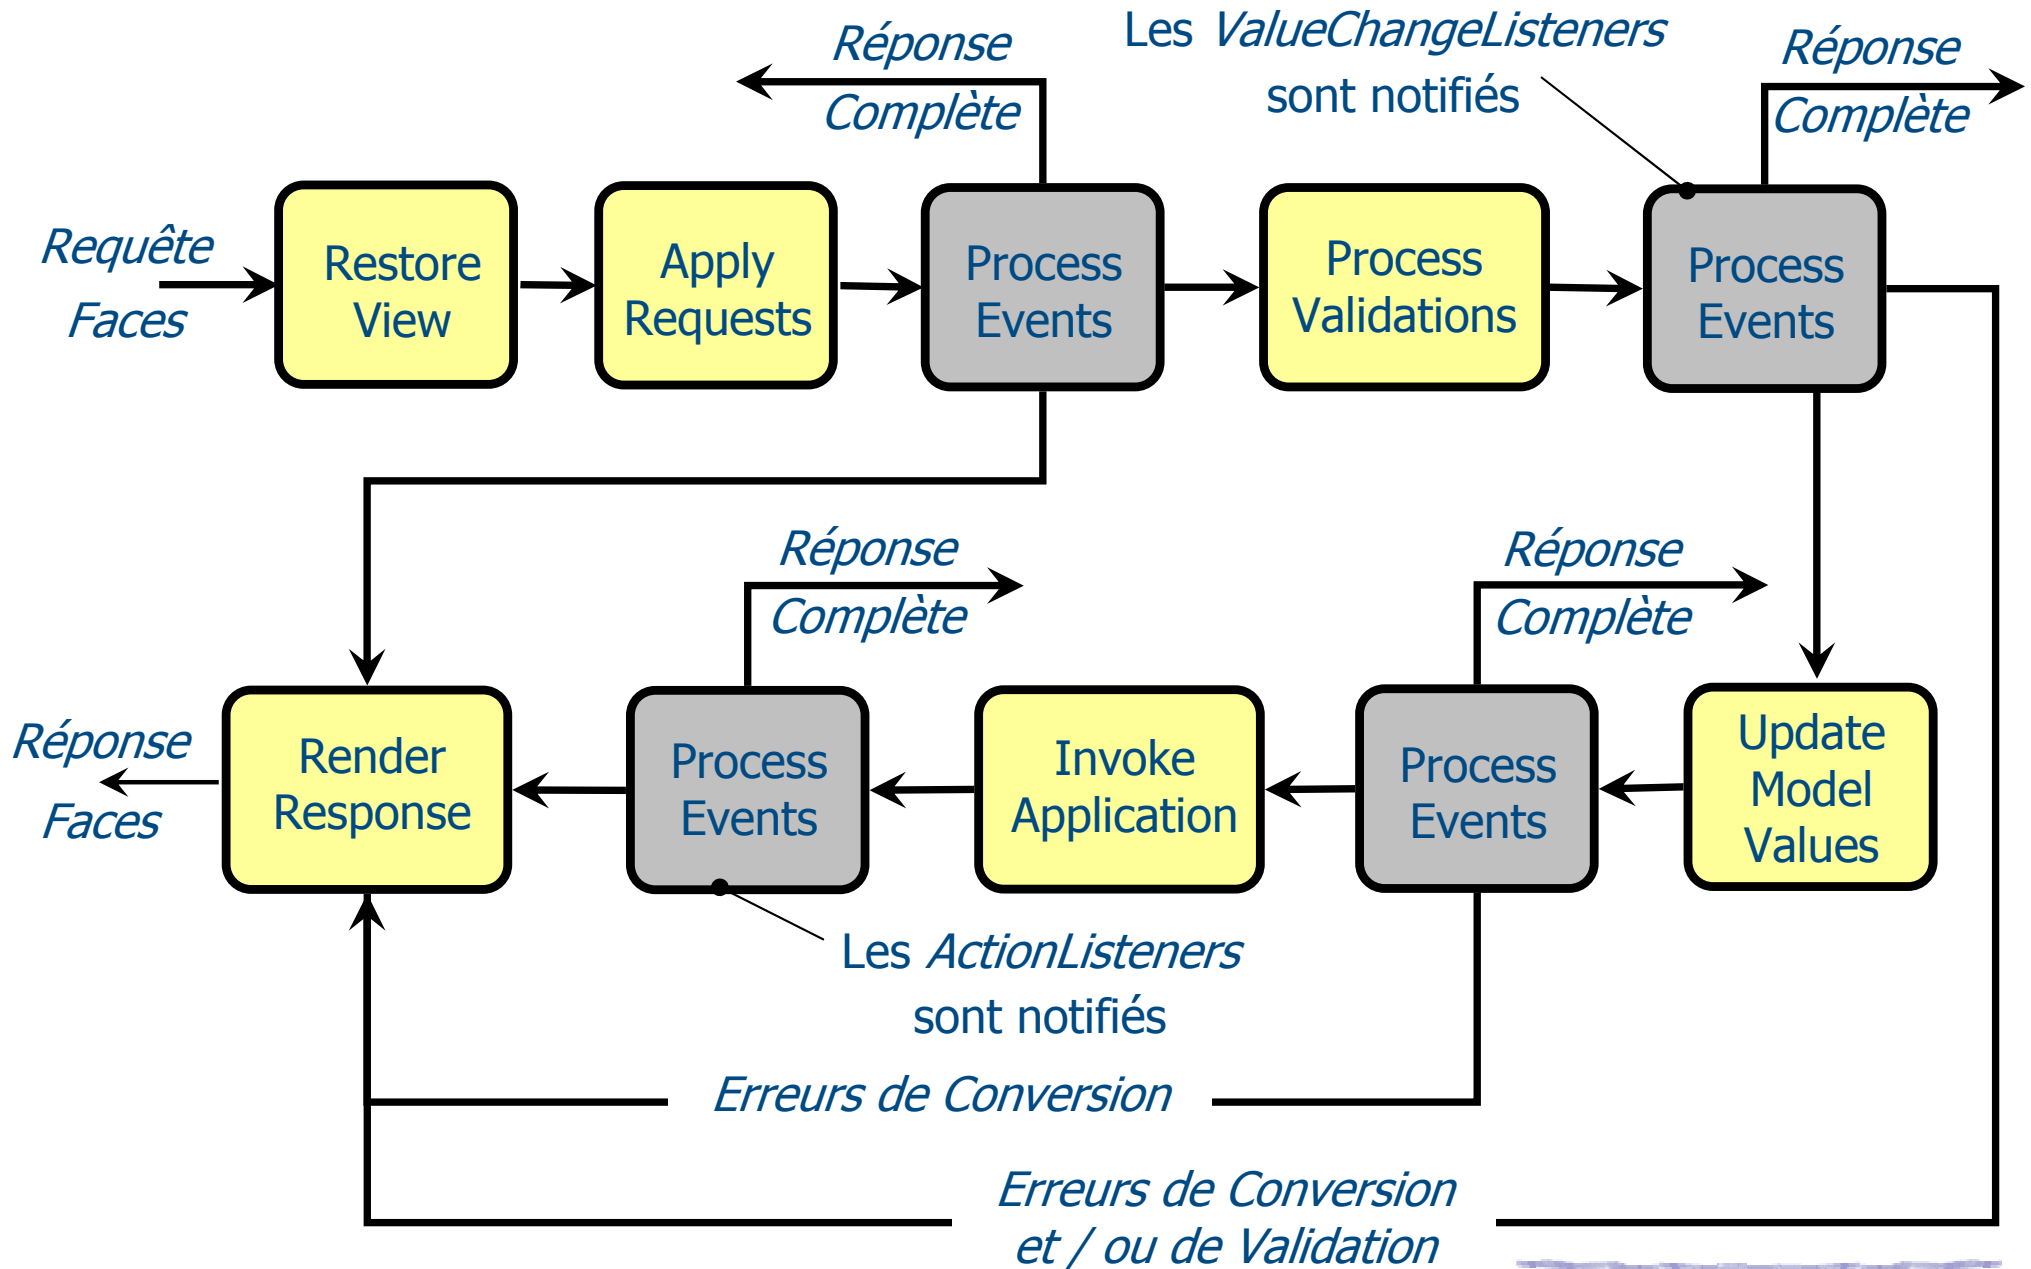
Réponse Complète

Les ValueChangeListeners sont notifiés

Réponse Complète

Requête Faces

Restore View

Apply Requests

Process Events

Process Validations

Process Events

Réponse Complète

Réponse Complète

Réponse Faces

Render Response

Process Events

Invoke Application

Process Events

Update Model Values

Les ActionListeners sont notifiés

Erreurs de Conversion

Erreurs de Conversion et / ou de Validation